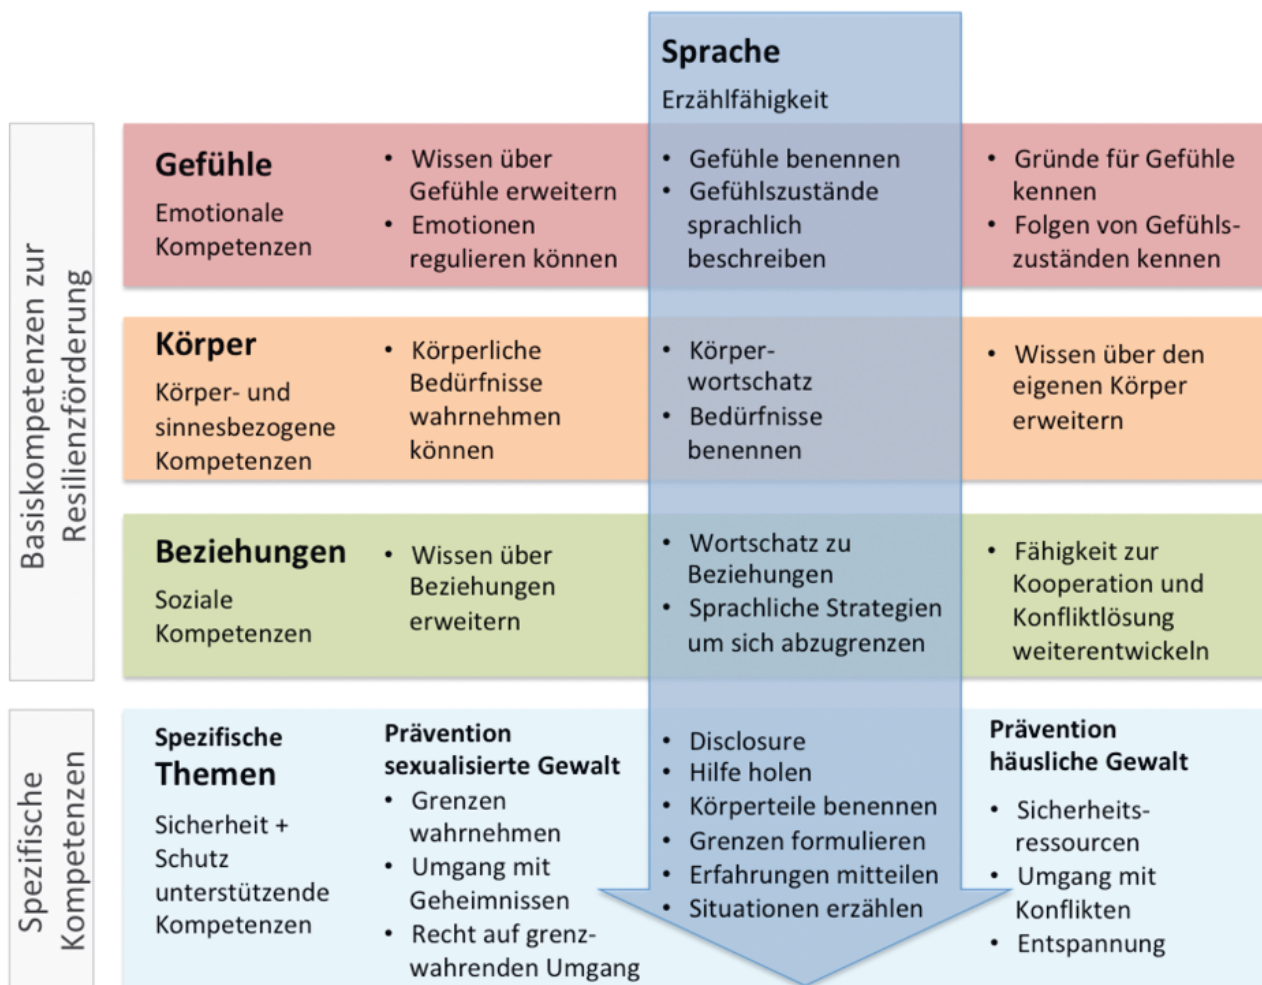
Sprache
Erzählfähigkeit

Basiskompetenzen zur Resilienzförderung

Gefühle
Emotionale Kompetenzen

• Wissen über Gefühle erweitern
• Emotionen regulieren können

• Gefühle benennen
• Gefühlszustände sprachlich beschreiben

• Gründe für Gefühle kennen
• Folgen von Gefühlszuständen kennen

Körper
Körper- und sinnesbezogene Kompetenzen

• Körperliche Bedürfnisse wahrnehmen können

• Körperwortschatz
• Bedürfnisse benennen

• Wissen über den eigenen Körper erweitern

Beziehungen
Soziale Kompetenzen

• Wissen über Beziehungen erweitern

• Wortschatz zu Beziehungen
• Sprachliche Strategien um sich abzugrenzen

• Fähigkeit zur Kooperation und Konfliktlösung weiterentwickeln

Spezifische Kompetenzen

Spezifische Themen
Sicherheit + Schutz unterstützende Kompetenzen

Prävention sexualisierte Gewalt
• Grenzen wahrnehmen
• Umgang mit Geheimnissen
• Recht auf grenzwahrenden Umgang

• Disclosure
• Hilfe holen
• Körperteile benennen
• Grenzen formulieren
• Erfahrungen mitteilen
• Situationen erzählen

Prävention häusliche Gewalt
• Sicherheitsressourcen
• Umgang mit Konflikten
• Entspannung